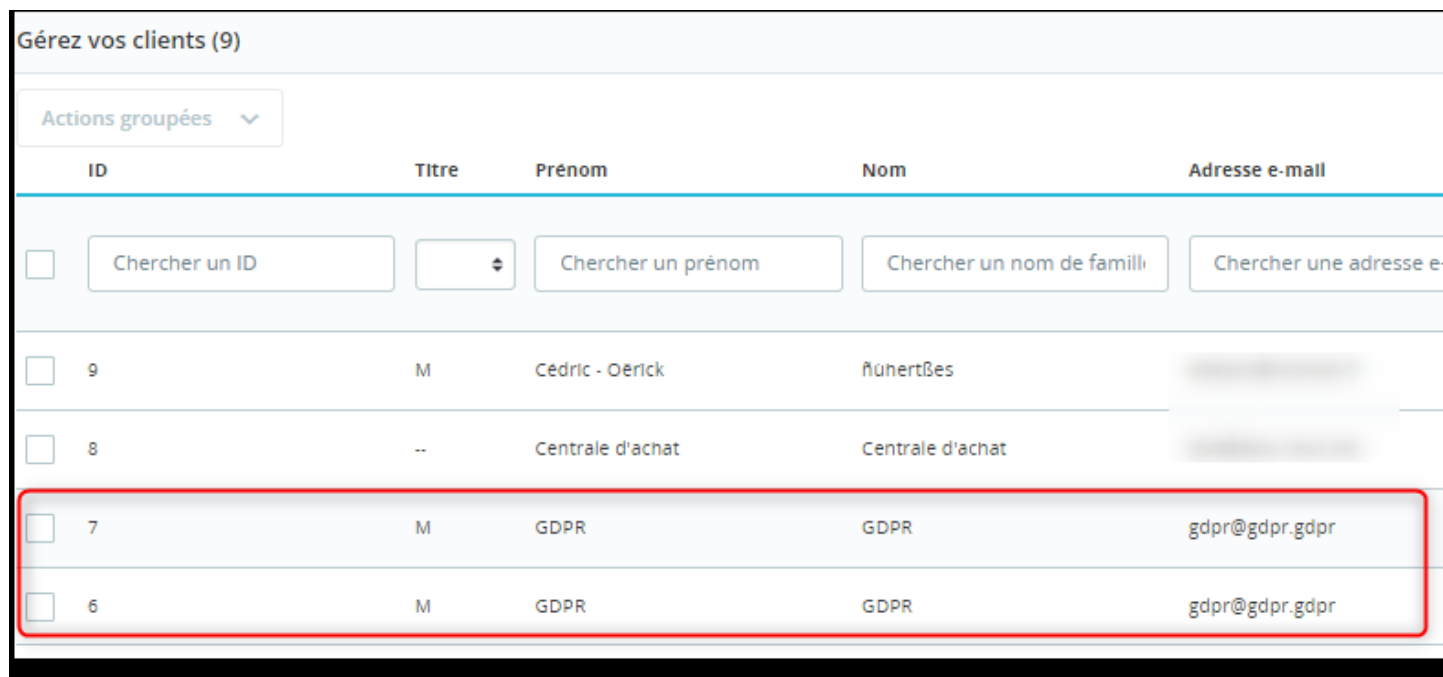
Gérez vos clients (9)

Actions groupées

| | ID | Titre | Prénom | Nom | Adresse e-mail |
|---|---|---|---|---|---|
| | Chercher un ID | | Chercher un prénom | Chercher un nom de famill | Chercher une adresse e- |
| | 9 | M | Cédric - Oërick | ñuhertßes | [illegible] |
| | 8 | -- | Centrale d'achat | Centrale d'achat | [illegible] |
| | 7 | M | GDPR | GDPR | gdpr@gdpr.gdpr |
| | 6 | M | GDPR | GDPR | gdpr@gdpr.gdpr |